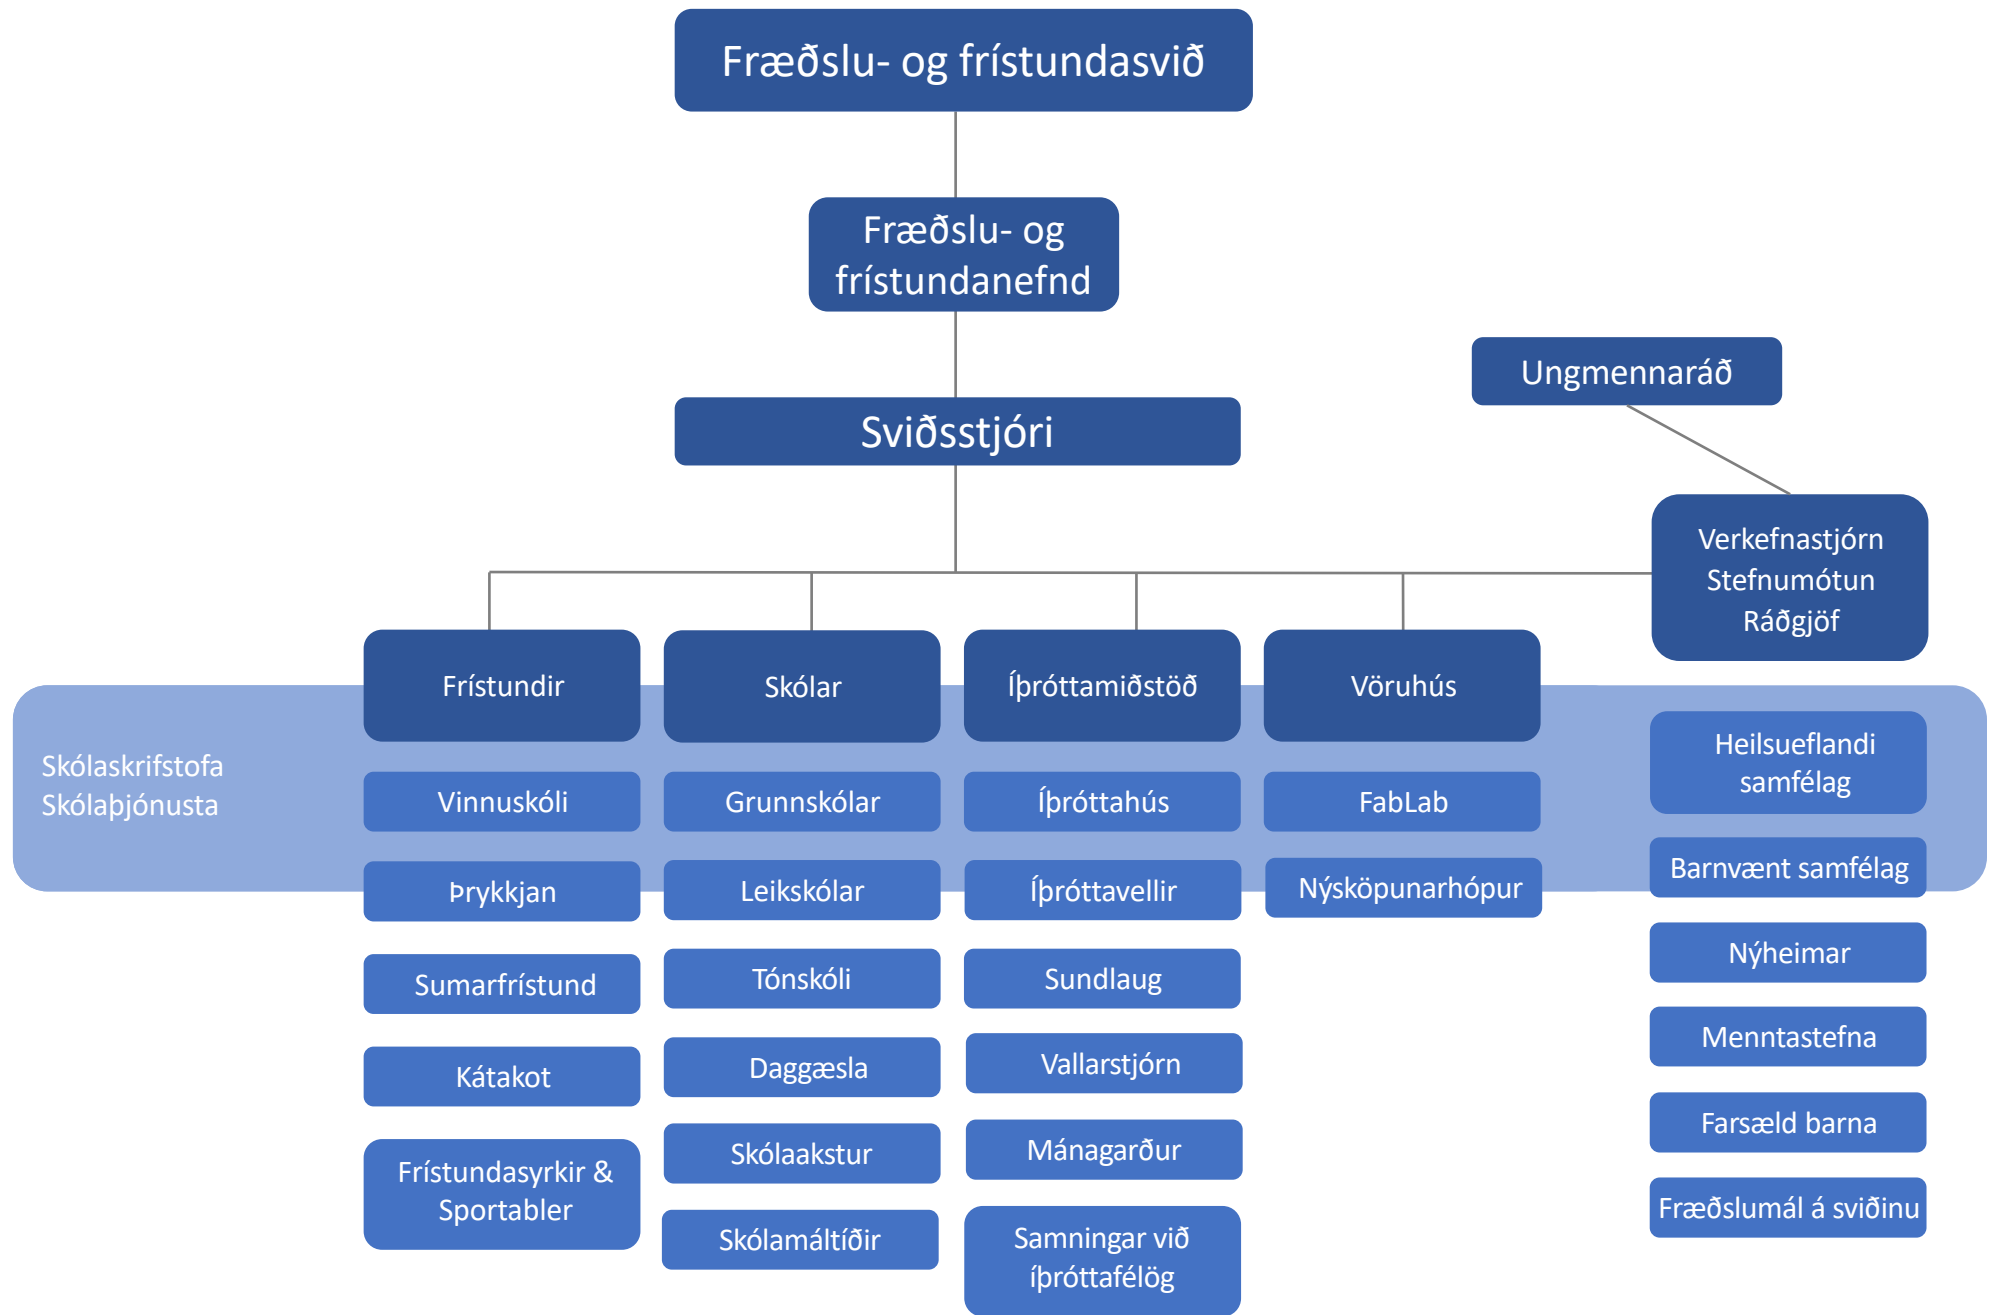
Fræðslu- og frístundasvið

Fræðslu- og frístundanefnd

Ungmennaráð

Sviðsstjóri

Verkefnastjórn
Stefnumótun
Ráðgjöf

Skólaskrifstofa
Skólaþjónusta

Frístundir

Vinnuskóli

Þrykkjan

Sumarfrístund

Kátakot

Frístundasyrkir & Sportabler

Skólar

Grunnskólar

Leikskólar

Tónskóli

Daggæsla

Skólaakstur

Skólamáltíðir

Íþróttamiðstöð

Íþróttahús

Íþróttavellir

Sundlaug

Vallarstjórn

Mánagarður

Samningar við íþróttafélög

Vöruhús

FabLab

Nýsköpunarhópur

Heilsueflandi samfélag

Barnvænt samfélag

Nýheimar

Menntastefna

Farsæld barna

Fræðslumál á sviðinu